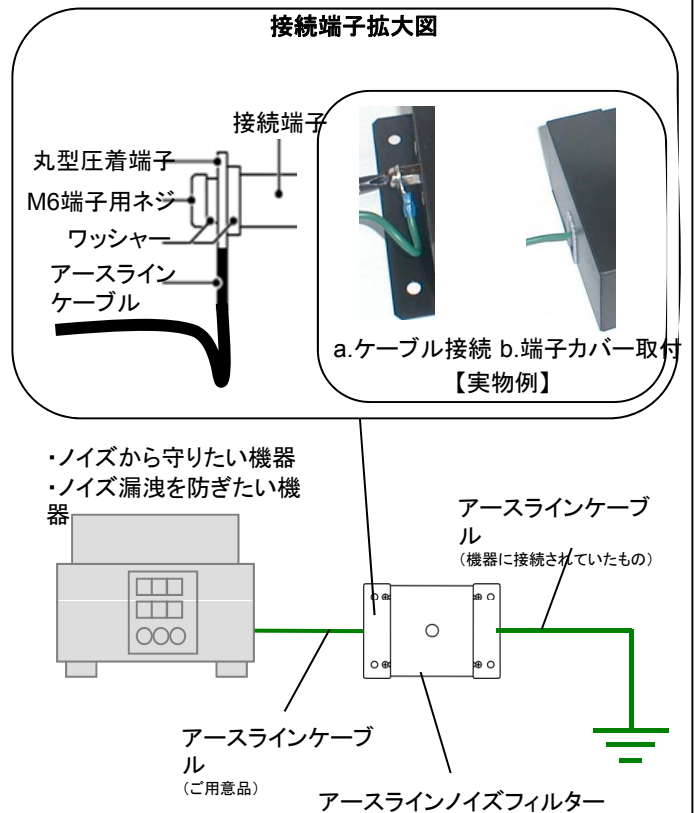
接続端子拡大図

接続端子

丸型圧着端子

M6端子用ネジ

ワッシャー

アースラインケーブル

a.ケーブル接続 b.端子カバー取付

【実物例】

・ノイズから守りたい機器
・ノイズ漏洩を防ぎたい機器

アースラインケーブル
(機器に接続されていたもの)

アースラインケーブル
(ご用意品)

アースラインノイズフィルター